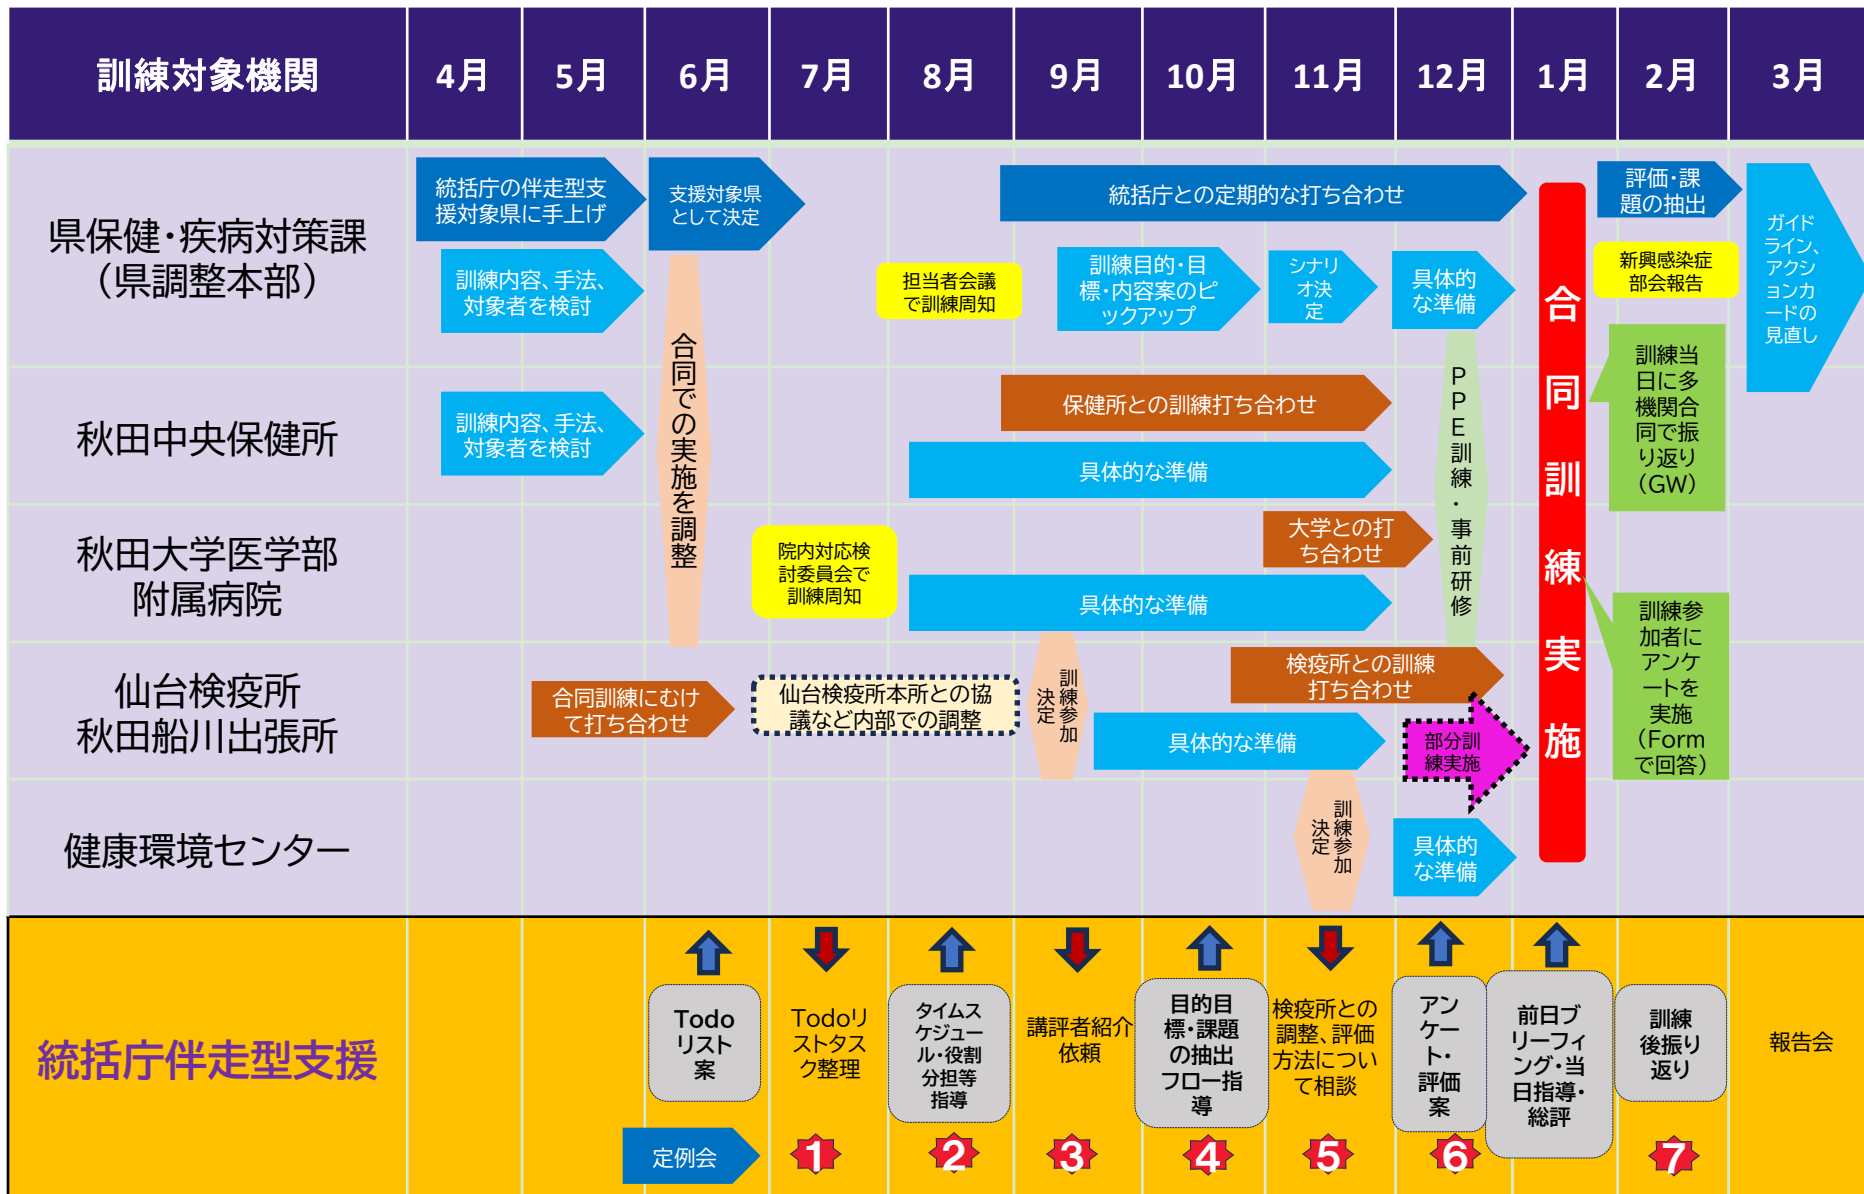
| 訓練対象機関 | 4月 | 5月 | 6月 | 7月 | 8月 | 9月 | 10月 | 11月 | 12月 | 1月 | 2月 | 3月 |
|---|---|---|---|---|---|---|---|---|---|---|---|---|

県保健・疾病対策課（県調整本部）

統括庁の伴走型支援対象県に手上げ

支援対象県として決定

統括庁との定期的な打ち合わせ

評価・課題の抽出

ガイドライン、アクションカードの見直し

訓練内容、手法、対象者を検討

担当者会議で訓練周知

訓練目的・目標・内容案のピックアップ

シナリオ決定

具体的な準備

新興感染症部会報告

合同での実施を調整

合同訓練実施

秋田中央保健所

訓練内容、手法、対象者を検討

保健所との訓練打ち合わせ

具体的な準備

PPE訓練・事前研修

訓練当日に多機関合同で振り返り（GW）

秋田大学医学部附属病院

院内対応検討委員会で訓練周知

大学との打ち合わせ

具体的な準備

訓練参加者にアンケートを実施（Formで回答）

仙台検疫所秋田船川出張所

合同訓練にむけて打ち合わせ

仙台検疫所本所との協議など内部での調整

訓練参加決定

検疫所との訓練打ち合わせ

具体的な準備

部分訓練実施

健康環境センター

訓練参加決定

具体的な準備

統括庁伴走型支援

Todoリスト案

Todoリストタスク整理

タイムスケジュール・役割分担等指導

講評者紹介依頼

目的目標・課題の抽出フロー指導

検疫所との調整、評価方法について相談

アンケート・評価案

前日ブリーフィング・当日指導・総評

訓練後振り返り

報告会

定例会

1

2

3

4

5

6

7